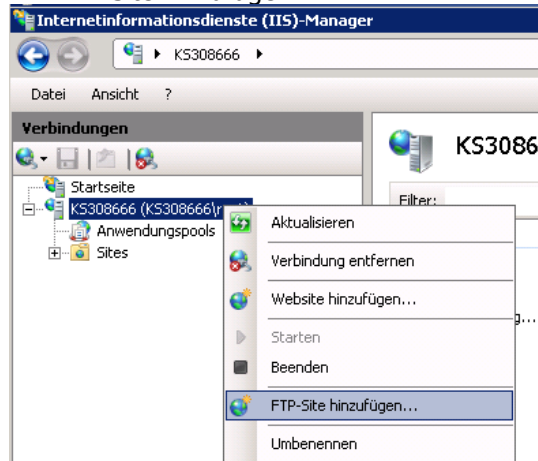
Internetinformationsdienste (IIS)-Manager

KS308666 ▸

Datei Ansicht ?

Verbindungen

Startseite

KS308666 (KS308666\r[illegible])

Anwendungspools

Sites

KS3086

Filter:

g...

Aktualisieren

Verbindung entfernen

Website hinzufügen...

Starten

Beenden

FTP-Site hinzufügen...

Umbenennen